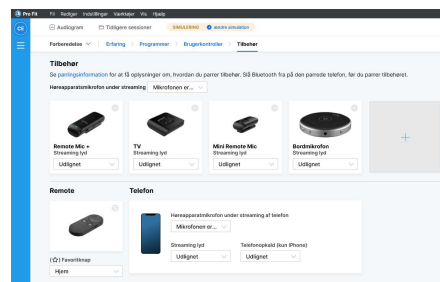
Pro Fit Fil Rediger Indstillinger Værktøjer Vis Hjælp

CS

Audiogram Tidligere sessioner SIMULERING Afslut simulation

Forberedelse Erfaring Programmer Brugerkontroller Tilbehør

Tilbehør

Se parringsinformation for at få oplysninger om, hvordan du parrer tilbehør. Slå Bluetooth fra på den parrede telefon, før du parrer tilbehøret.

Høreapparatsmikrofon under streaming Mikrofonen er...

Remote Mic +
Streaming lyd
Udlignet

TV
Streaming lyd
Udlignet

Mini Remote Mic
Streaming lyd
Udlignet

Bordmikrofon
Streaming lyd
Udlignet

+

Remote

Favoritknap
Hjem

Telefon

Høreapparatsmikrofon under streaming af telefon
Mikrofonen er...

Streaming lyd
Udlignet

Telefonopkald (kun iPhone)
Udlignet